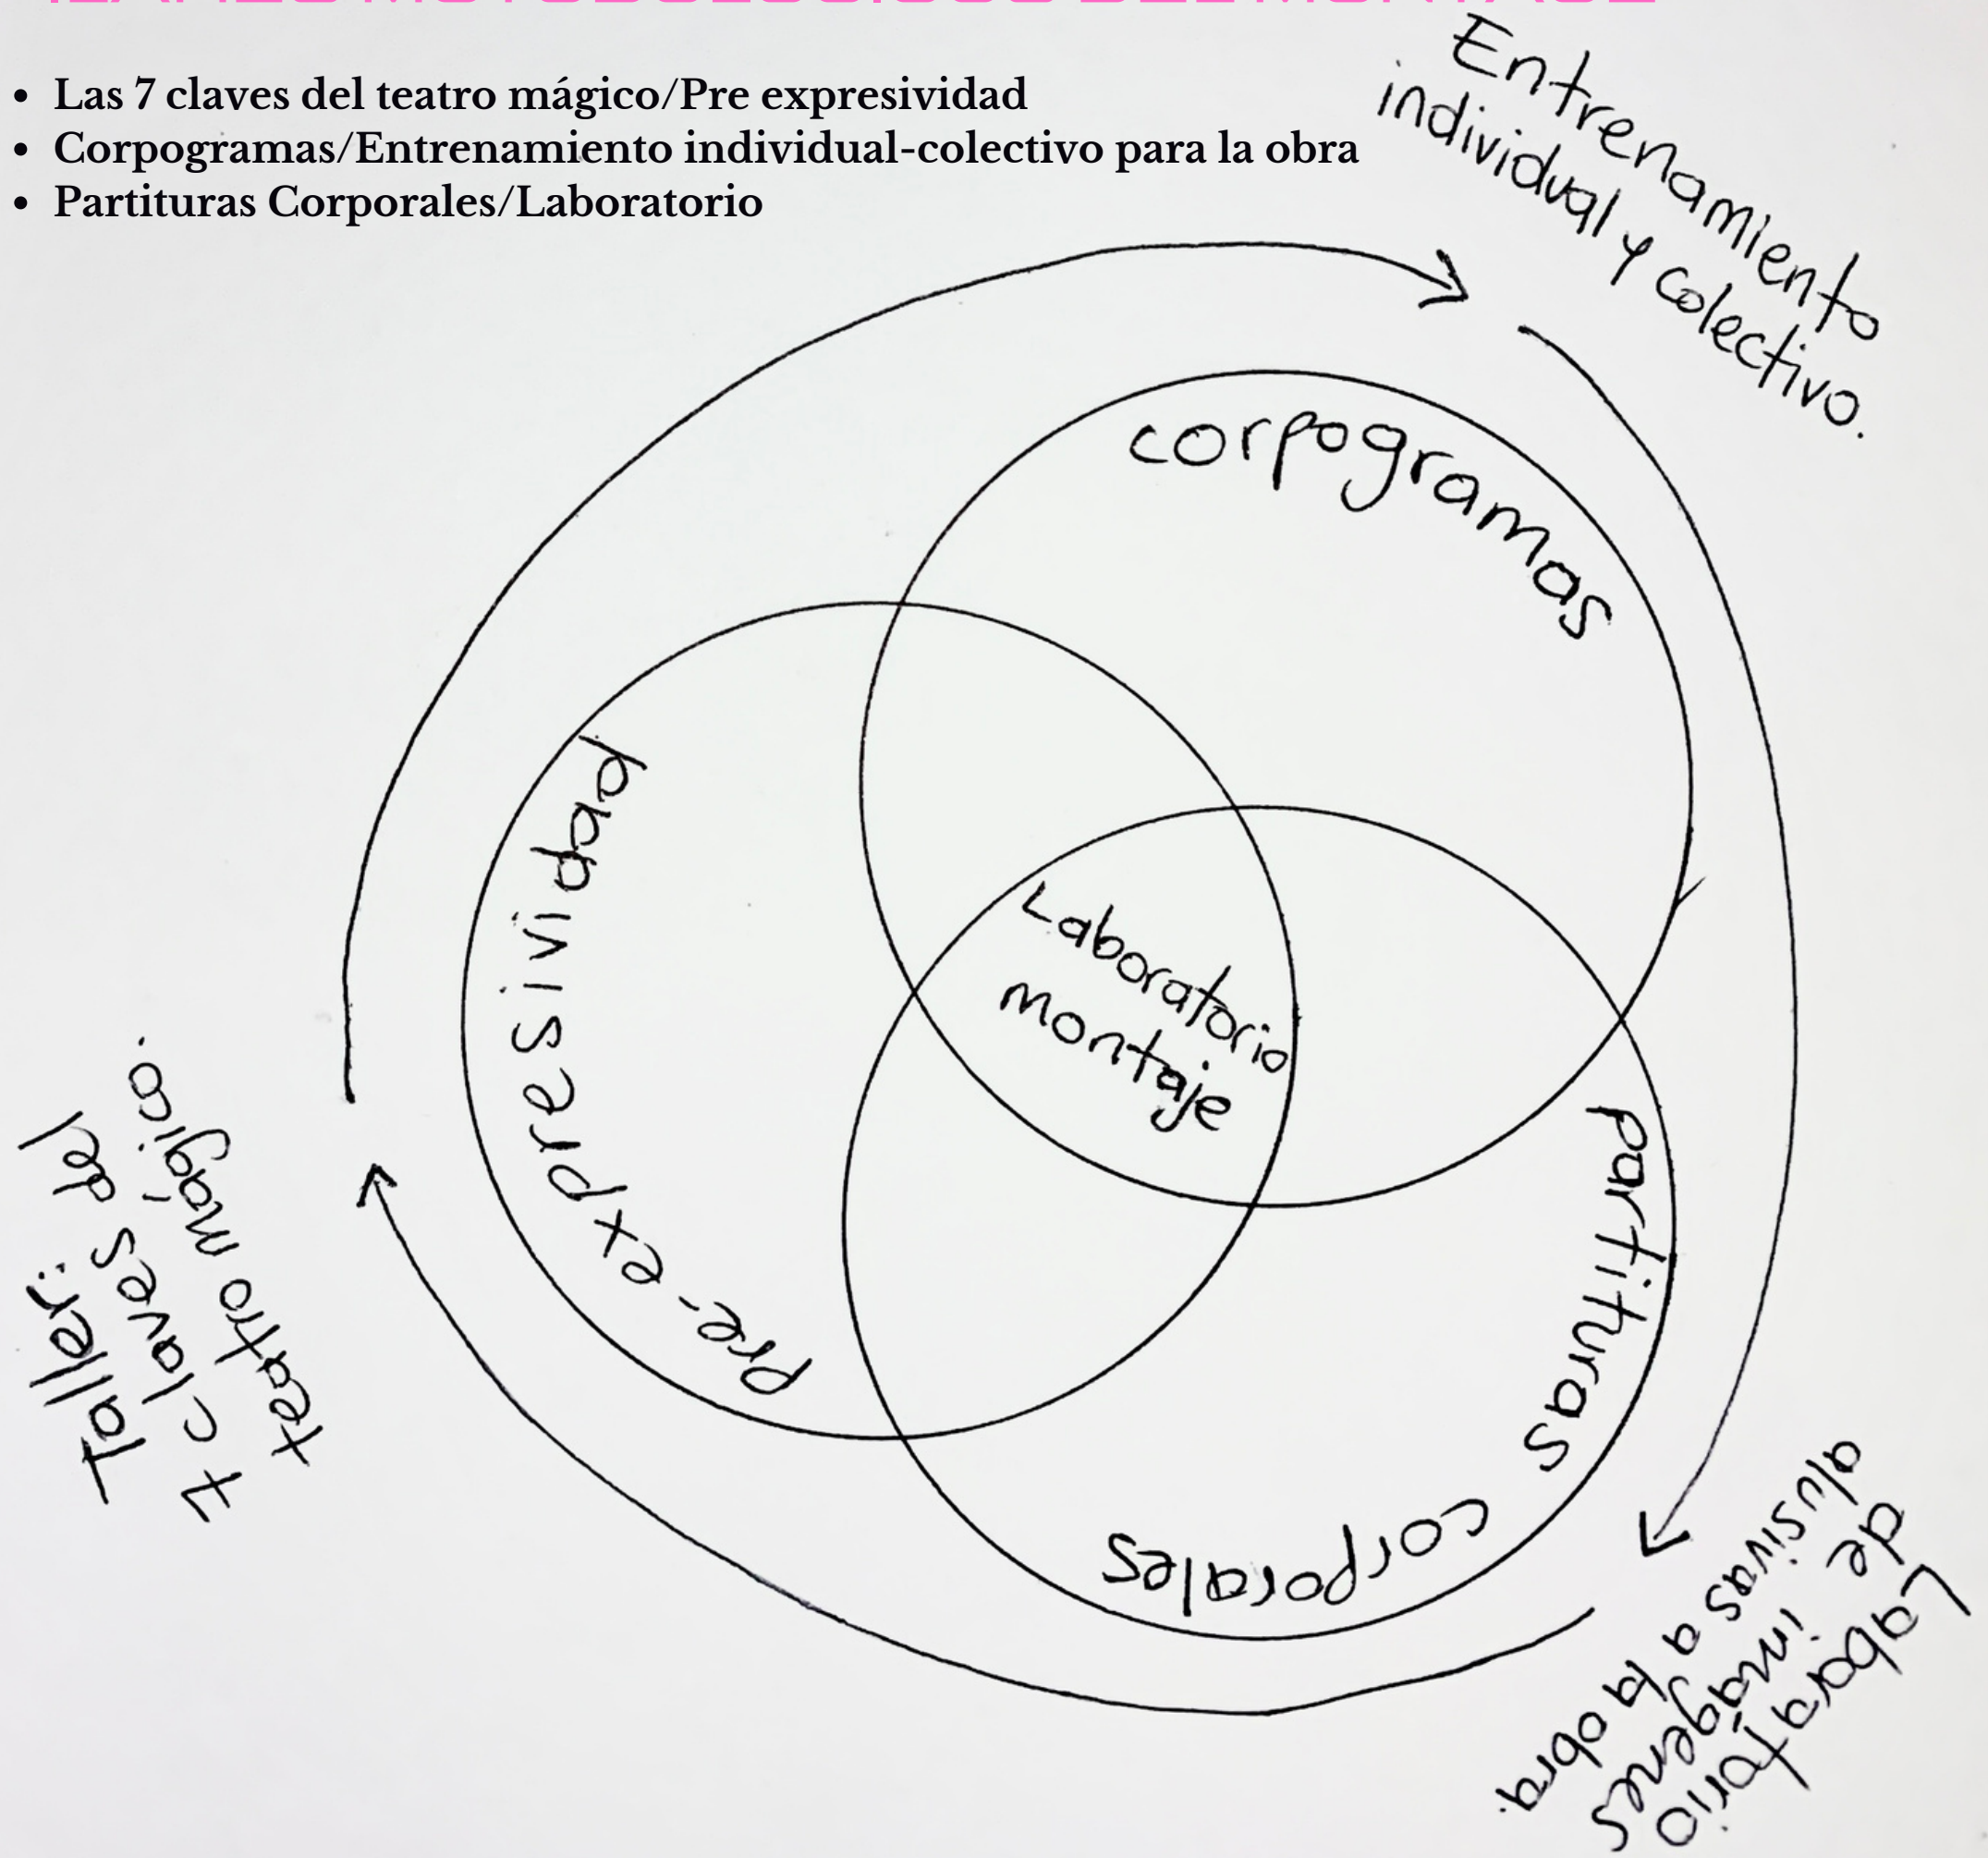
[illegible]

- Las 7 claves del teatro mágico/Pre expresividad
- Corpogramas/Entrenamiento individual-colectivo para la obra
- Partituras Corporales/Laboratorio

Entrenamiento individual y colectivo.

corpogramas

Pre-expresividad

Laboratorio montaje

partituras corporales

Taller: 7 claves del teatro mágico.

Laboratorio de imágenes alusivas a la obra.